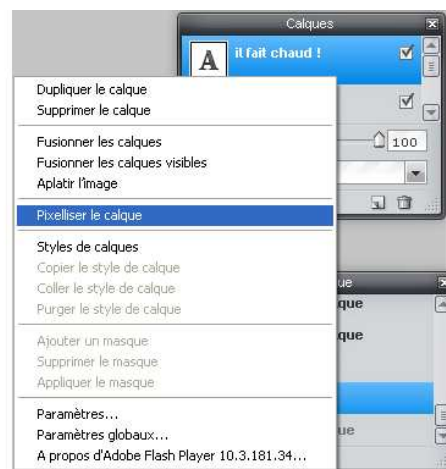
Calques

A il fait chaud !

Dupliquer le calque
Supprimer le calque

Fusionner les calques
Fusionner les calques visibles
Aplatir l'image

Pixelliser le calque

Styles de calques
Copier le style de calque
Coller le style de calque
Purger le style de calque

Ajouter un masque
Supprimer le masque
Appliquer le masque

Paramètres...
Paramètres globaux...
A propos d'Adobe Flash Player 10.3.181.34...

100

ue
que
que
ue